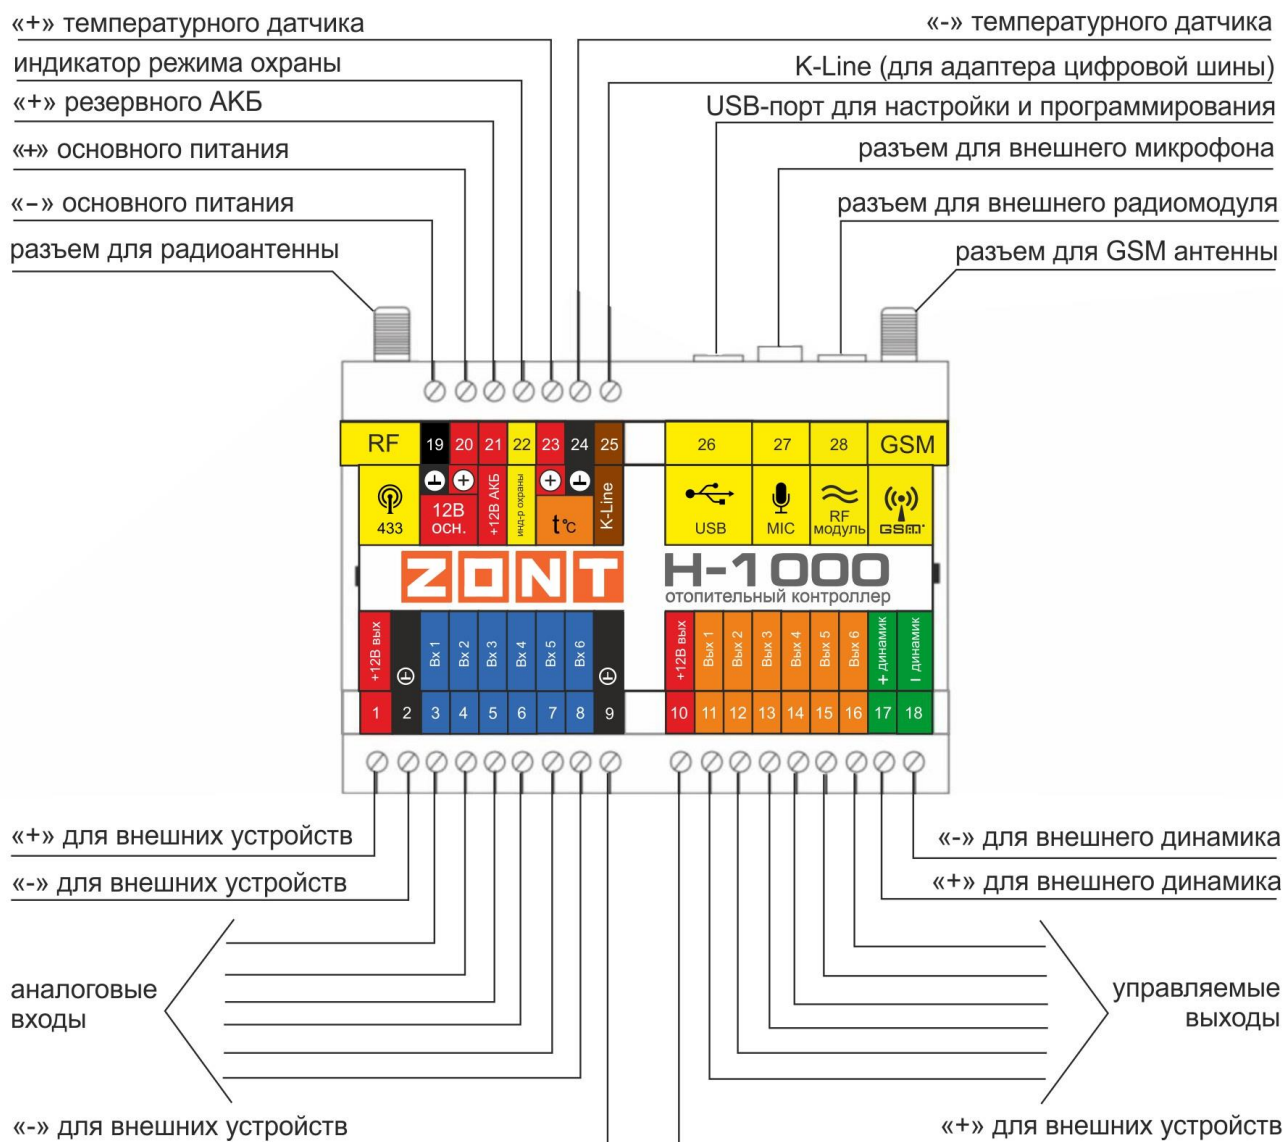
«+» температурного датчика
индикатор режима охраны
«+» резервного АКБ
«+» основного питания
«–» основного питания
разъем для радиоантенны

«-» температурного датчика
K-Line (для адаптера цифровой шины)
USB-порт для настройки и программирования
разъем для внешнего микрофона
разъем для внешнего радиомодуля
разъем для GSM антенны

RF
19 20 21 22 23 24 25
433
12В осн.
+12В АКБ
инд-р охраны
t°C
K-Line

26 27 28 GSM
USB
MIC
RF модуль
GSM

ZONT
H-1000
отопительный контроллер

+12В вых
Вх 1 Вх 2 Вх 3 Вх 4 Вх 5 Вх 6
1 2 3 4 5 6 7 8 9

+12В вых
Вых 1 Вых 2 Вых 3 Вых 4 Вых 5 Вых 6
+ динамик
I динамик
10 11 12 13 14 15 16 17 18

«+» для внешних устройств
«-» для внешних устройств
аналоговые входы
«-» для внешних устройств

«-» для внешнего динамика
«+» для внешнего динамика
управляемые выходы
«+» для внешних устройств